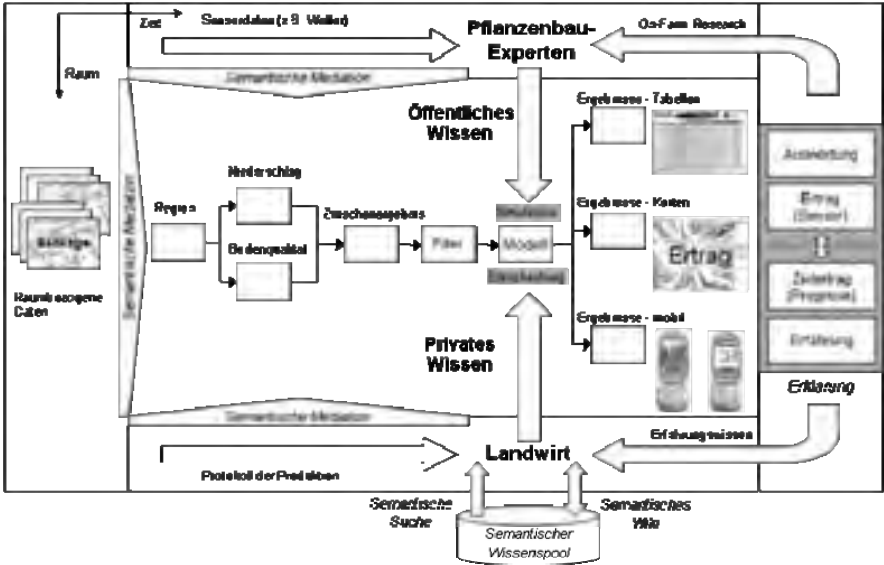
Zeit

Sensordaten (z.B. Wetter)

Pflanzenbau-Experten

On-Farm Research

Raum

Semantische Mediation

Öffentliches Wissen

Ergebnisse - Tabellen

Semantische Mediation

Niederschlag

Auswertung

Regen

Zwischenergebnis

Ergebnisse - Karten

Ertrag (Sensor)

Schläge

Bodenqualität

Filter

Simulation

Modell

Ertrag

Einschätzung

Zielertrag (Prognose)

Raumbezogene Daten

Ergebnisse - mobil

Erfahrung

Privates Wissen

Erklärung

Semantische Mediation

Erfahrungswissen

Landwirt

Protokoll der Praktiken

Semantische Suche

Semantisches Wiki

Semantischer Wissenspool